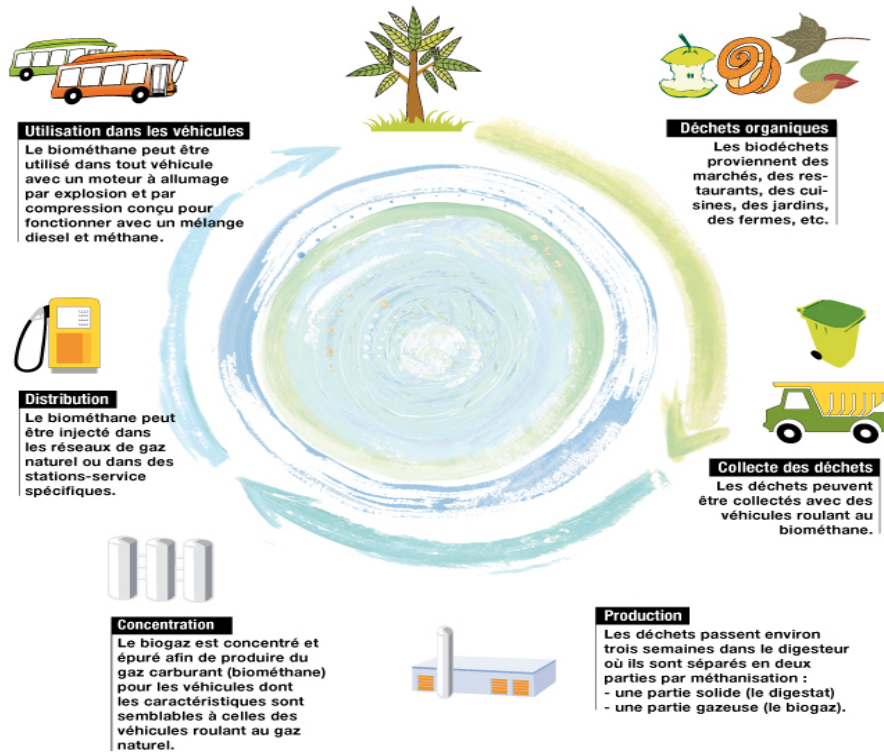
Utilisation dans les véhicules
Le biométhane peut être utilisé dans tout véhicule avec un moteur à allumage par explosion et par compression conçu pour fonctionner avec un mélange diesel et méthane.

Déchets organiques
Les biodéchets proviennent des marchés, des restaurants, des cuisines, des jardins, des fermes, etc.

Distribution
Le biométhane peut être injecté dans les réseaux de gaz naturel ou dans des stations-service spécifiques.

Collecte des déchets
Les déchets peuvent être collectés avec des véhicules roulant au biométhane.

Concentration
Le biogaz est concentré et épuré afin de produire du gaz carburant (biométhane) pour les véhicules dont les caractéristiques sont semblables à celles des véhicules roulant au gaz naturel.

Production
Les déchets passent environ trois semaines dans le digesteur où ils sont séparés en deux parties par méthanisation :
- une partie solide (le digestat)
- une partie gazeuse (le biogaz).